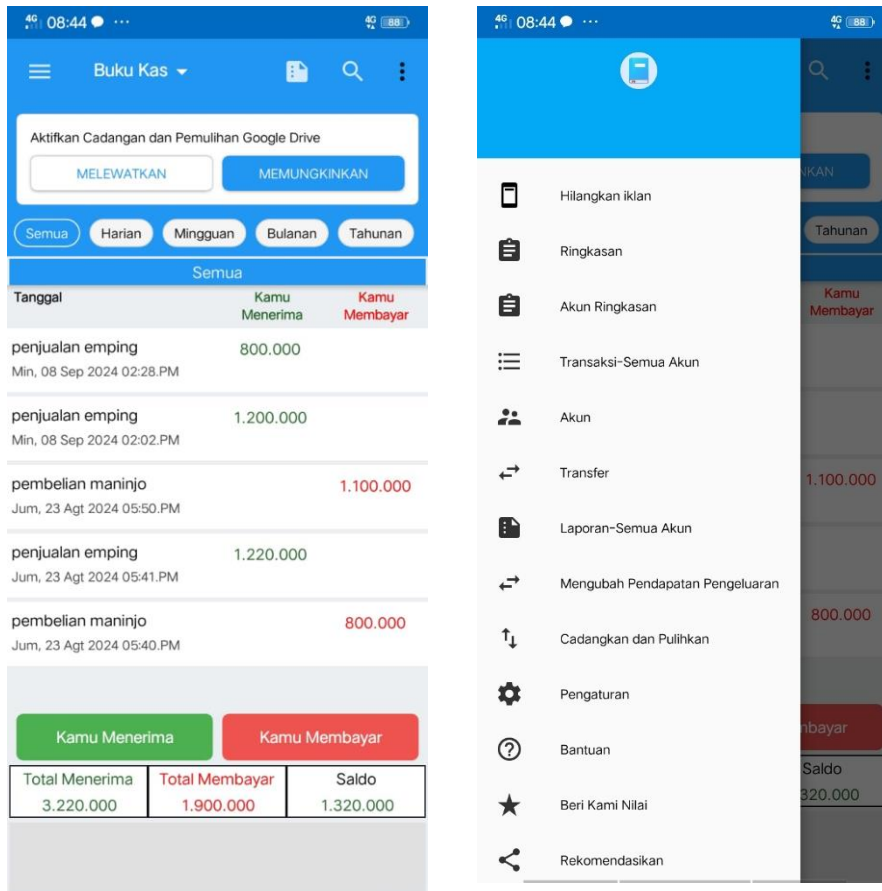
4G 08:44 ··· 4G 88

Buku Kas

Aktifkan Cadangan dan Pemulihan Google Drive

MELEWATKAN MEMUNGKINKAN

Semua Harian Mingguan Bulanan Tahunan

Semua

| Tanggal | Kamu Menerima | Kamu Membayar |
|---|---|---|
| penjualan emping Min, 08 Sep 2024 02:28.PM | 800.000 | |
| penjualan emping Min, 08 Sep 2024 02:02.PM | 1.200.000 | |
| pembelian maninjo Jum, 23 Agt 2024 05:50.PM | | 1.100.000 |
| penjualan emping Jum, 23 Agt 2024 05:41.PM | 1.220.000 | |
| pembelian maninjo Jum, 23 Agt 2024 05:40.PM | | 800.000 |

Kamu Menerima Kamu Membayar

| Total Menerima | Total Membayar | Saldo |
|---|---|---|
| 3.220.000 | 1.900.000 | 1.320.000 |

4G 08:44 ··· 4G 88

Hilangkan iklan
Ringkasan
Akun Ringkasan
Transaksi-Semua Akun
Akun
Transfer
Laporan-Semua Akun
Mengubah Pendapatan Pengeluaran
Cadangkan dan Pulihkan
Pengaturan
Bantuan
Beri Kami Nilai
Rekomendasikan

NKAN
Tahunan
Kamu Membayar
1.100.000
800.000
mbayar
Saldo
320.000